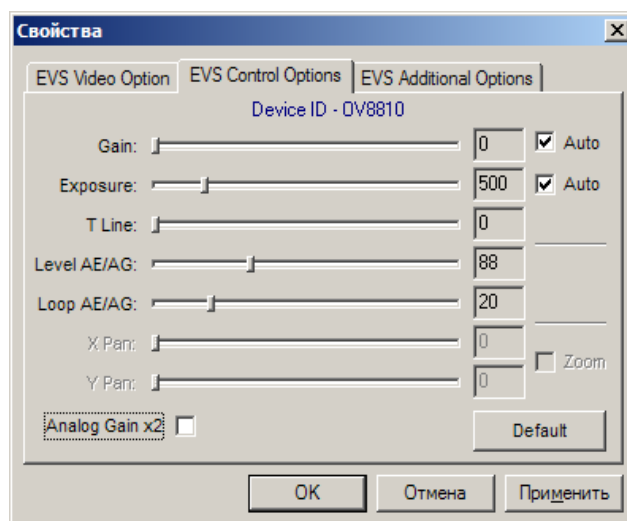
Свойства

EVS Video Option
EVS Control Options
EVS Additional Options

Device ID - OV8810

Gain: 0 Auto
Exposure: 500 Auto
T Line: 0
Level AE/AG: 88
Loop AE/AG: 20
X Pan: 0
Y Pan: 0
Zoom

Analog Gain x2

Default

OK
Отмена
Применить